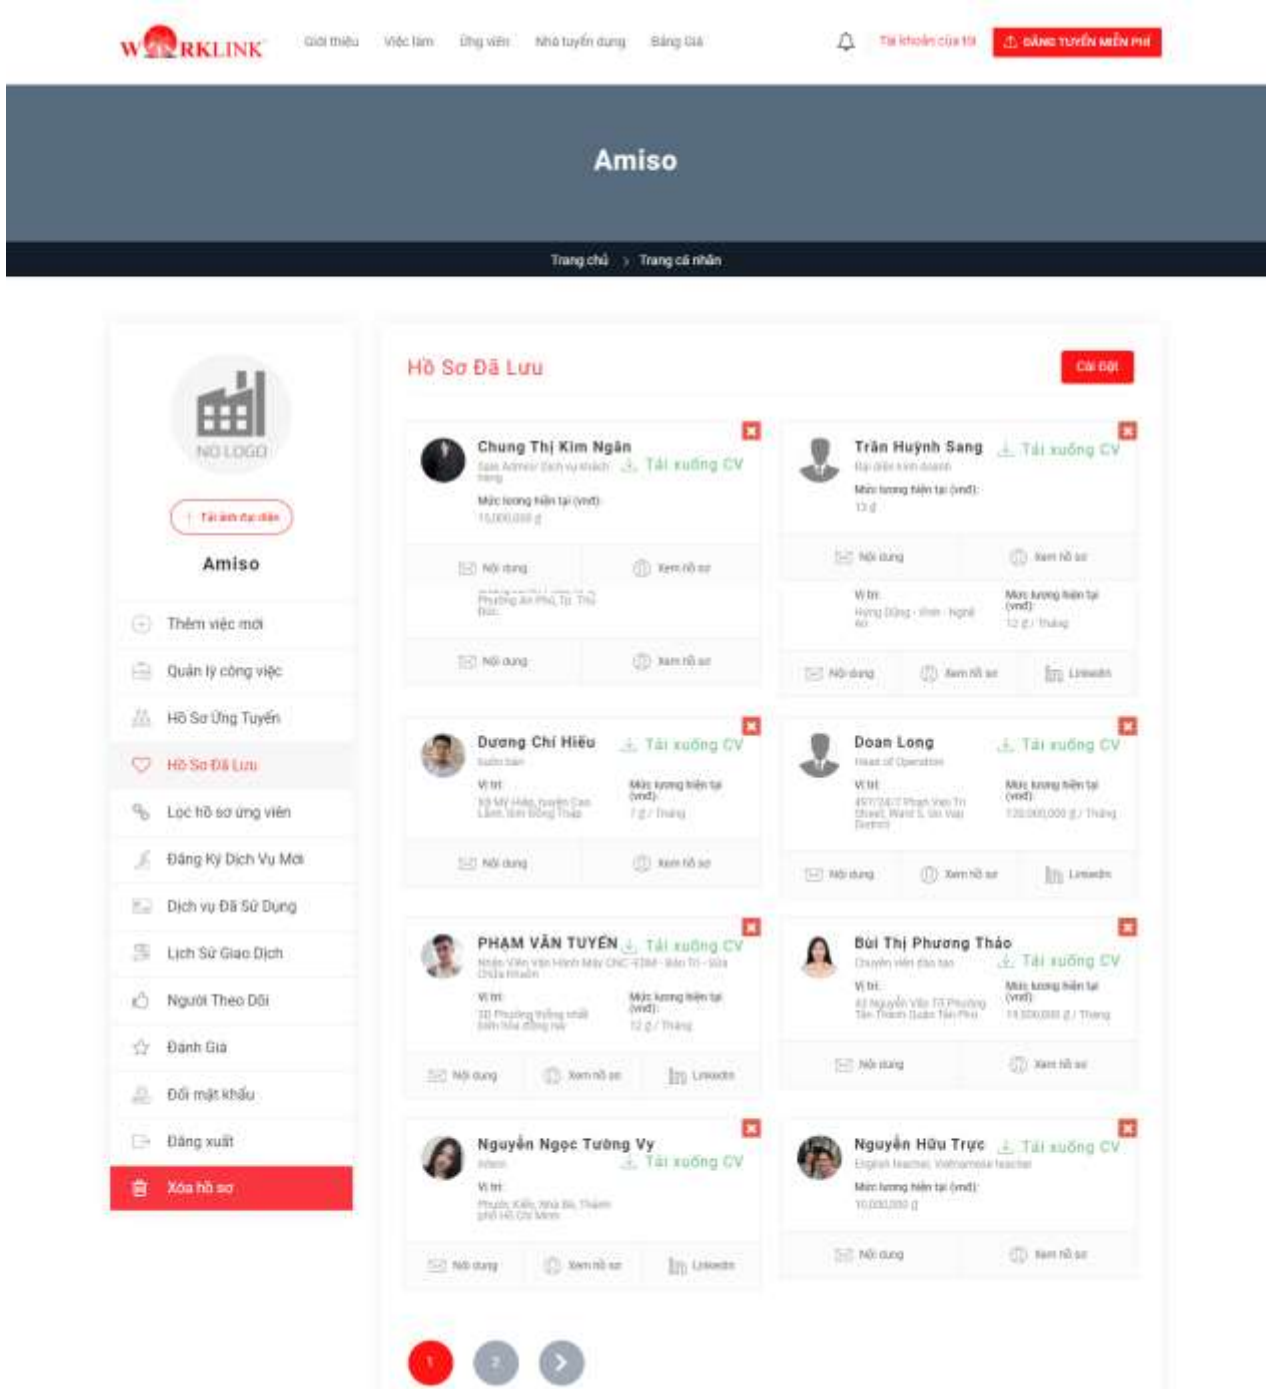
WORKLINK Giới thiệu Việc làm Ứng viên Nhà tuyển dụng Bảng Giá Tài khoản của tôi ĐĂNG TUYỂN MIỄN PHÍ

Amiso

Trang chủ > Trang cá nhân

NO LOGO

Tải ảnh đại diện

Amiso

Thêm việc mới

Quản lý công việc

Hồ Sơ Ứng Tuyển

Hồ Sơ Đã Lưu

Lọc hồ sơ ứng viên

Đăng Ký Dịch Vụ Mới

Dịch vụ Đã Sử Dụng

Lịch Sử Giao Dịch

Người Theo Dõi

Đánh Giá

Đổi mật khẩu

Đăng xuất

Xóa hồ sơ

Hồ Sơ Đã Lưu

Cài Đặt

Chung Thị Kim Ngân
Sale Admin/ Dịch vụ khách hàng
Tải xuống CV
Mức lương hiện tại (vnđ):
15,000,000 đ
Nội dung Xem hồ sơ
Phường An Phú, Tp. Thủ Đức
Nội dung Xem hồ sơ

Trần Huỳnh Sang
Đại diện kinh doanh
Tải xuống CV
Mức lương hiện tại (vnđ):
13 đ
Nội dung Xem hồ sơ
Vị trí:
Hưng Dũng - Vinh - Nghệ An
Mức lương hiện tại (vnđ):
12 đ / Tháng
Nội dung Xem hồ sơ Linkedin

Dương Chí Hiếu
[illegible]
Tải xuống CV
Vị trí:
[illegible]
Mức lương hiện tại (vnđ):
7 đ / Tháng
Nội dung Xem hồ sơ

Đoàn Long
Head of Operation
Tải xuống CV
Vị trí:
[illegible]
Mức lương hiện tại (vnđ):
120,000,000 đ / Tháng
Nội dung Xem hồ sơ Linkedin

PHẠM VĂN TUYẾN
Nhân Viên Vận Hành Máy CNC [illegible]
Tải xuống CV
Vị trí:
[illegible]
Mức lương hiện tại (vnđ):
12 đ / Tháng
Nội dung Xem hồ sơ Linkedin

Bùi Thị Phương Thảo
Chuyên viên đào tạo
Tải xuống CV
Vị trí:
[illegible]
Mức lương hiện tại (vnđ):
14,000,000 đ / Tháng
Nội dung Xem hồ sơ

Nguyễn Ngọc Tường Vy
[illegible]
Tải xuống CV
Vị trí:
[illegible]
Nội dung Xem hồ sơ Linkedin

Nguyễn Hữu Trực
English teacher, Vietnamese teacher
Tải xuống CV
Mức lương hiện tại (vnđ):
10,000,000 đ
Nội dung Xem hồ sơ

1 2